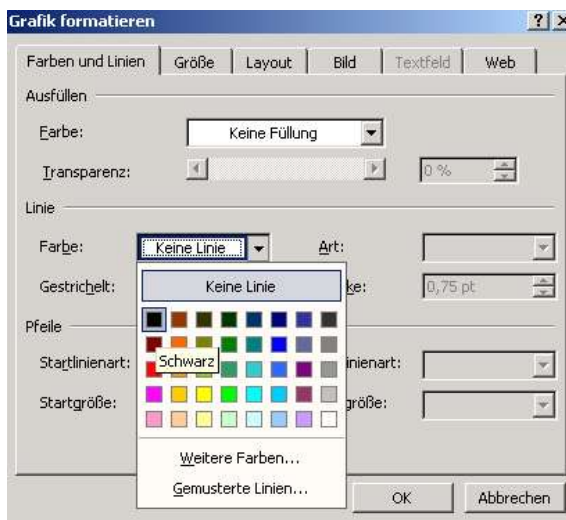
Grafik formatieren

?

×

Farben und Linien

Größe

Layout

Bild

Textfeld

Web

Ausfüllen

Farbe:

Keine Füllung

Transparenz:

0 %

Linie

Farbe:

Keine Linie

Art:

Gestrichelt:

Keine Linie

ke:

0,75 pt

Pfeile

Startlinienart:

Schwarz

inienart:

Startgröße:

größe:

Weitere Farben...

Gemusterte Linien...

OK

Abbrechen